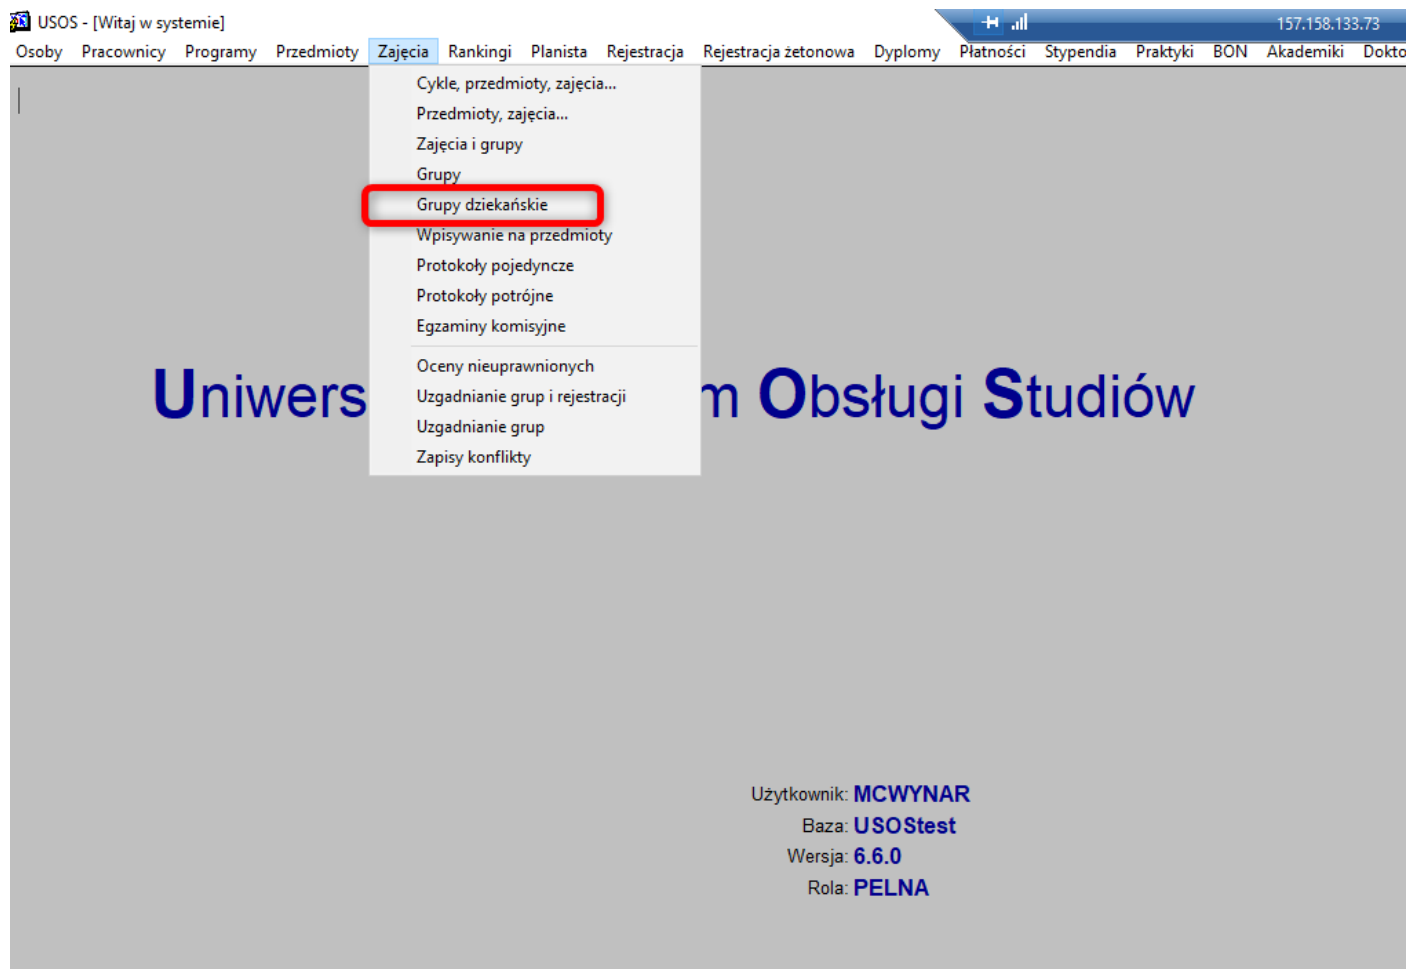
USOS - [Witaj w systemie]

157.158.133.73

Osoby Pracownicy Programy Przedmioty Zajęcia Rankingi Planista Rejestracja Rejestracja żetonowa Dyplomy Płatności Stypendia Praktyki BON Akademiki Dokto

Cykle, przedmioty, zajęcia...
Przedmioty, zajęcia...
Zajęcia i grupy
Grupy
Grupy dziekańskie
Wpisywanie na przedmioty
Protokoły pojedyncze
Protokoły potrójne
Egzaminy komisyjne
Oceny nieuprawnionych
Uzgadnianie grup i rejestracji
Uzgadnianie grup
Zapisy konflikty

Uniwers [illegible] m Obsługi Studiów

Użytkownik: MCWYNAR
Baza: USOStest
Wersja: 6.6.0
Rola: PELNA